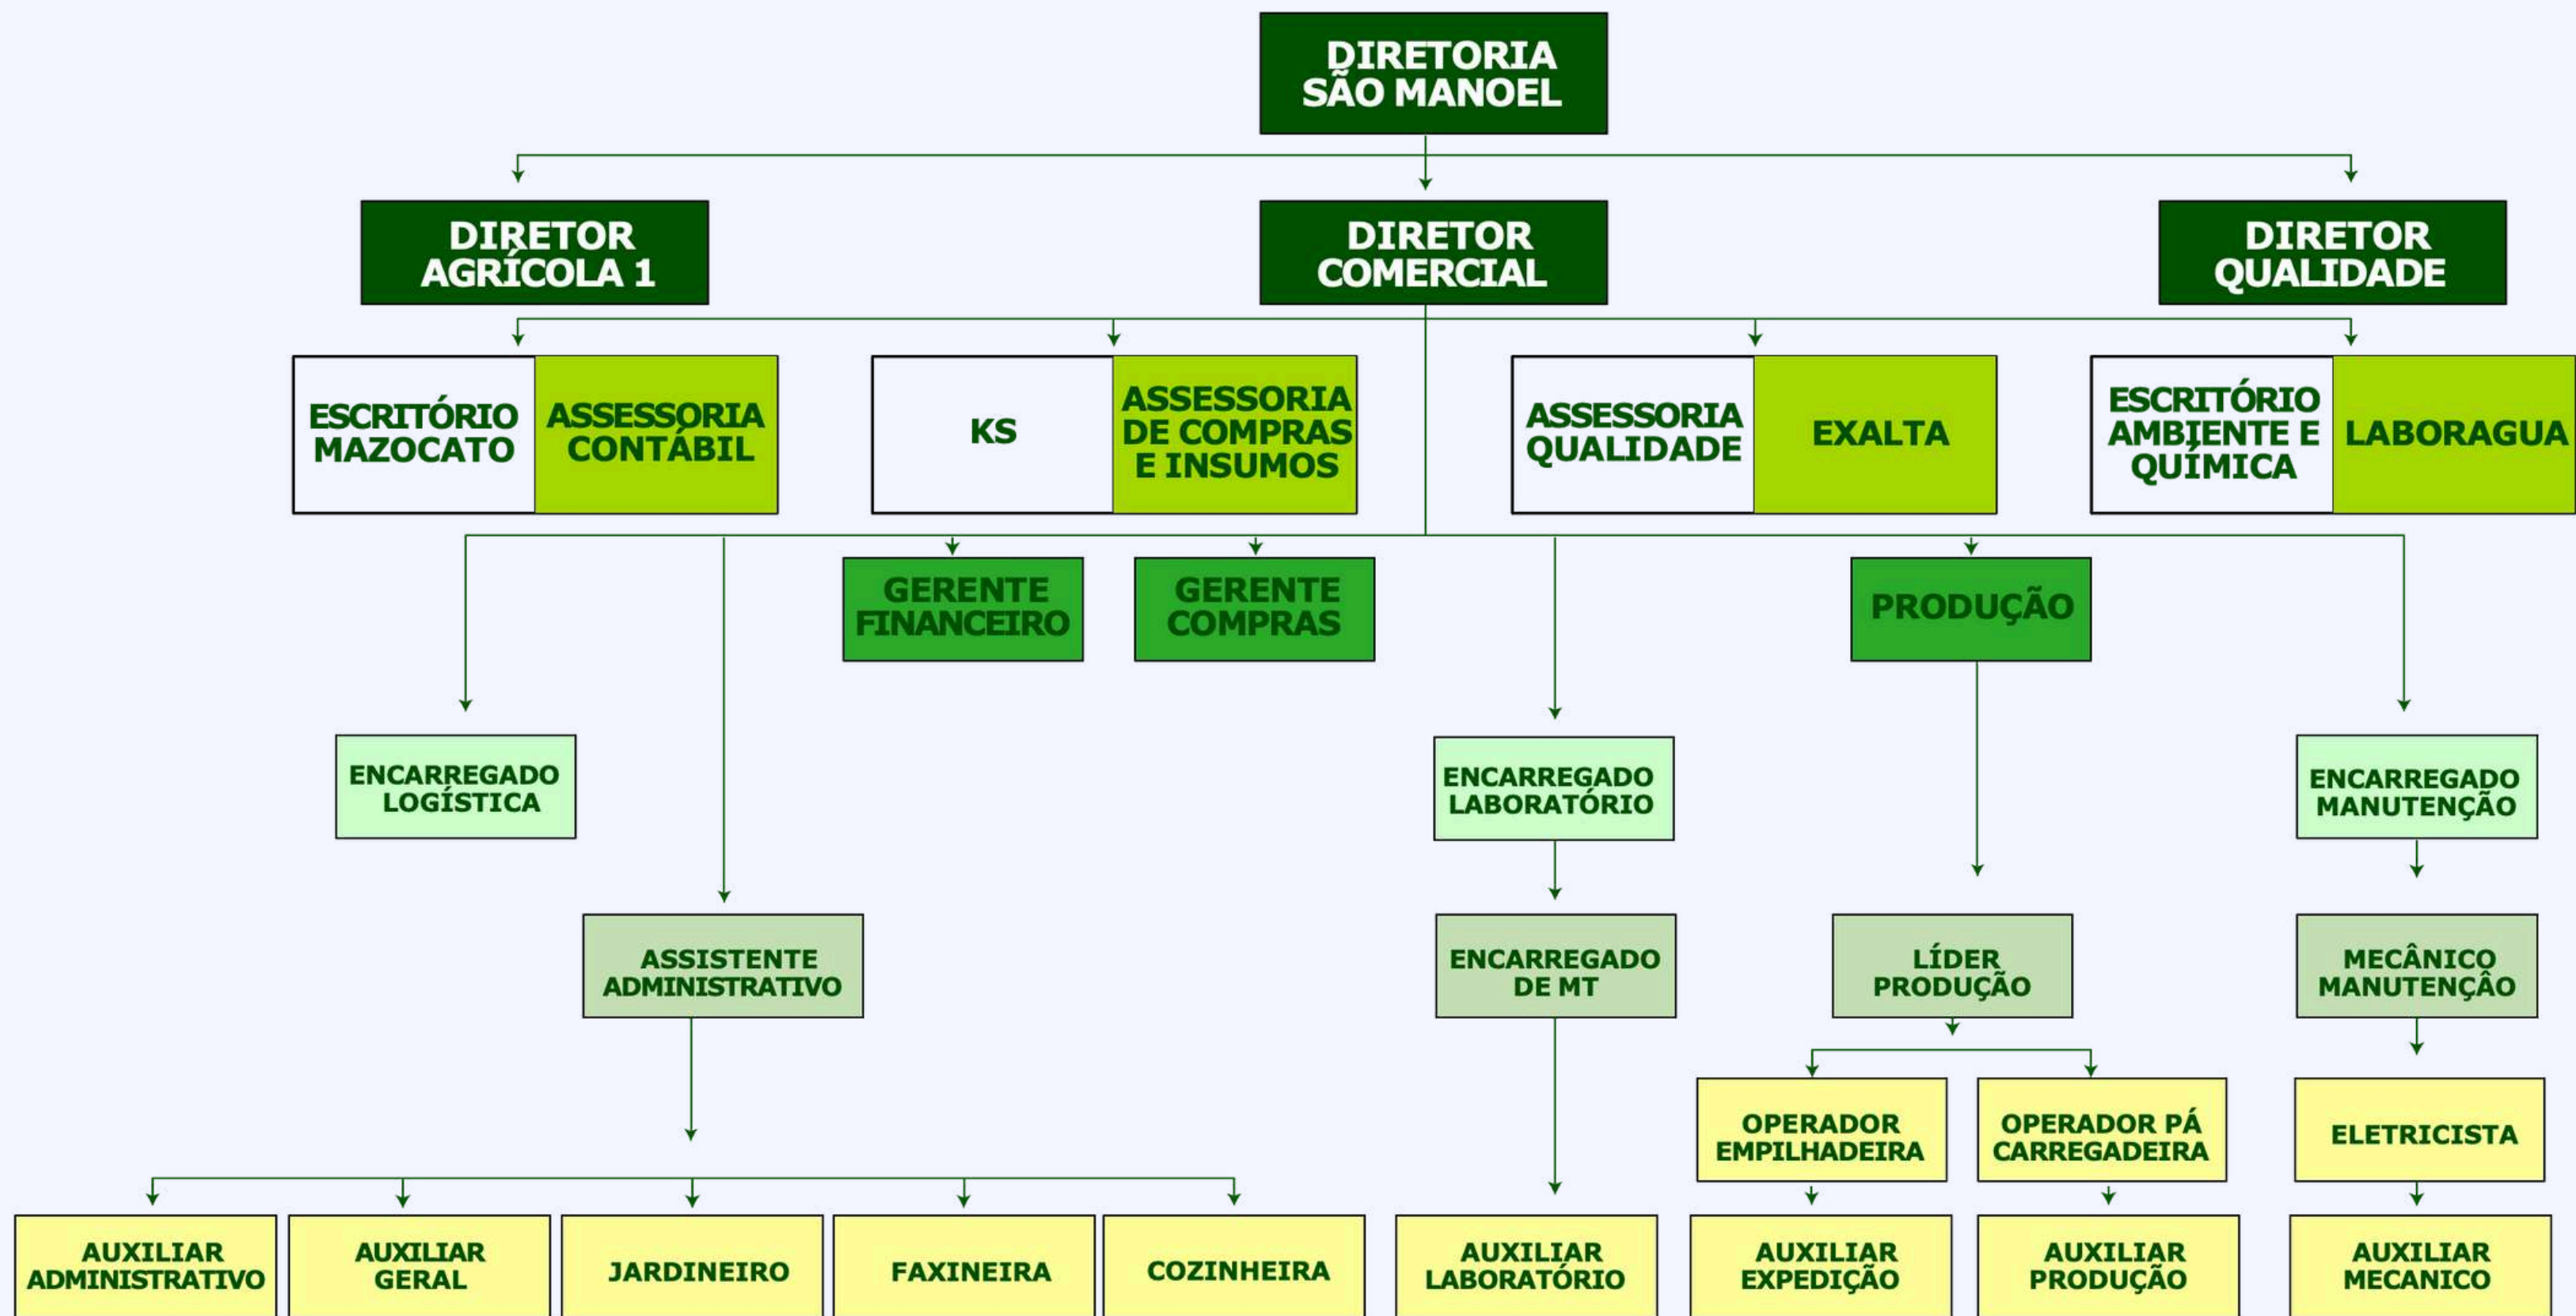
DIRETORIA SÃO MANOEL

DIRETOR AGRÍCOLA 1

DIRETOR COMERCIAL

DIRETOR QUALIDADE

ESCRITÓRIO MAZOCATO

ASSESSORIA CONTÁBIL

KS

ASSESSORIA DE COMPRAS E INSUMOS

ASSESSORIA QUALIDADE

EXALTA

ESCRITÓRIO AMBIENTE E QUÍMICA

LABORAGUA

GERENTE FINANCEIRO

GERENTE COMPRAS

PRODUÇÃO

ENCARREGADO LOGÍSTICA

ENCARREGADO LABORATÓRIO

ENCARREGADO MANUTENÇÃO

ASSISTENTE ADMINISTRATIVO

ENCARREGADO DE MT

LÍDER PRODUÇÃO

MECÂNICO MANUTENÇÂO

OPERADOR EMPILHADEIRA

OPERADOR PÁ CARREGADEIRA

ELETRICISTA

AUXILIAR ADMINISTRATIVO

AUXILIAR GERAL

JARDINEIRO

FAXINEIRA

COZINHEIRA

AUXILIAR LABORATÓRIO

AUXILIAR EXPEDIÇÃO

AUXILIAR PRODUÇÃO

AUXILIAR MECANICO